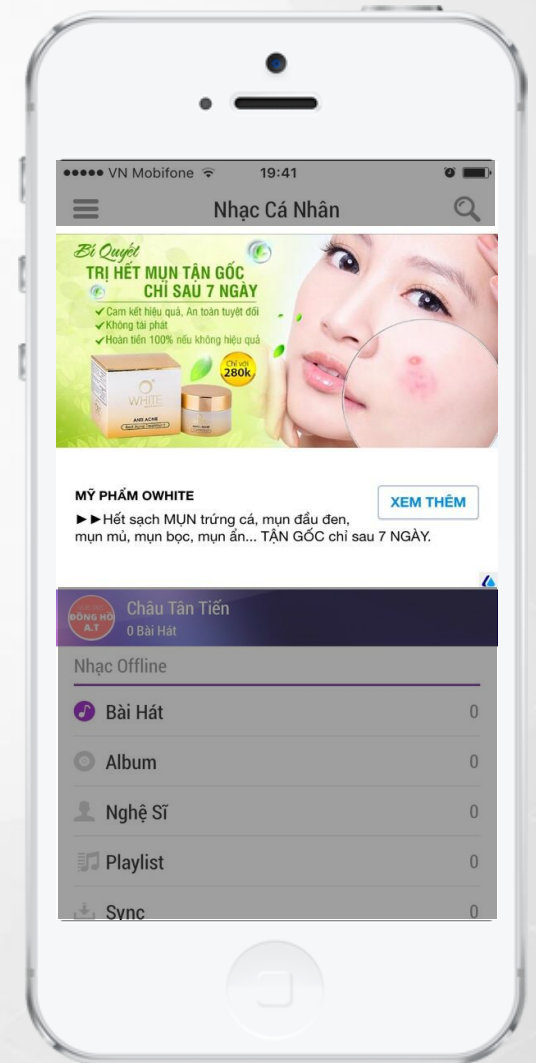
●●●●● VN Mobifone 19:41

Nhạc Cá Nhân

Bí Quyết
TRỊ HẾT MỤN TẬN GỐC
CHỈ SAU 7 NGÀY
✔Cam kết hiệu quả, An toàn tuyệt đối
✔Không tái phát
✔Hoàn tiền 100% nếu không hiệu quả

Chỉ với 280k

O WHITE
ANTI ACNE

MỸ PHẨM OWHITE
►►Hết sạch MỤN trứng cá, mụn đầu đen, mụn mủ, mụn bọc, mụn ẩn... TẬN GỐC chỉ sau 7 NGÀY.

XEM THÊM

ĐỒNG HỒ A.T

Châu Tấn Tiến
0 Bài Hát

Nhạc Offline

Bài Hát 0

Album 0

Nghệ Sĩ 0

Playlist 0

Sync 0